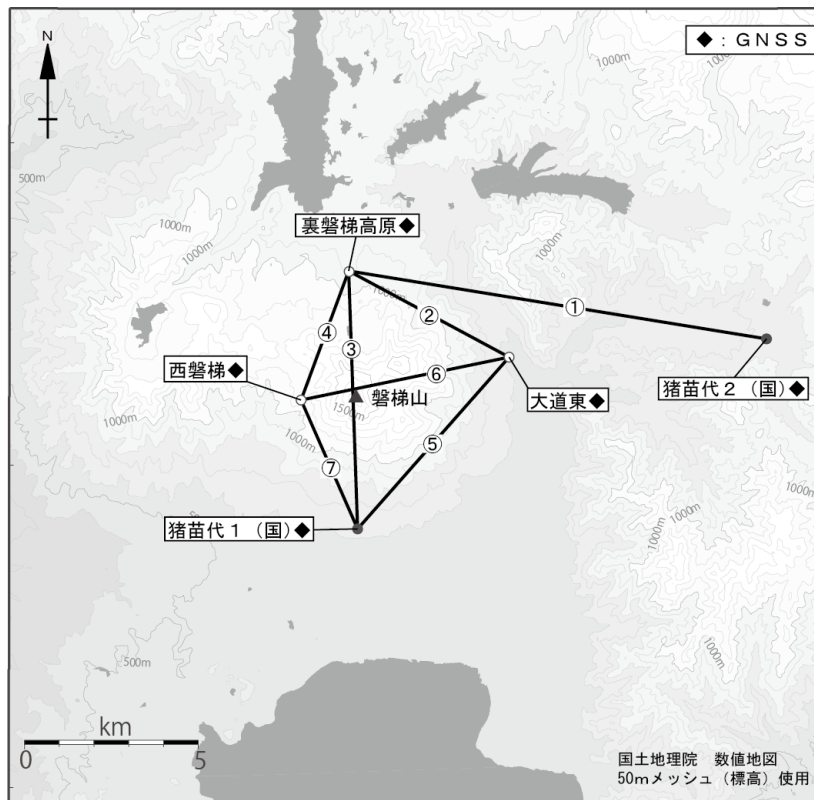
N

◆：GNSS

500m

1000m

1000m

1000m

1000m

1000m

裏磐梯高原◆

①

②

1000m

④

③

西磐梯◆

⑥

磐梯山

大道東◆

猪苗代２（国）◆

1000m

1500m

1000m

⑤

⑦

猪苗代１（国）◆

1000m

1000m

1000m

1000m

500m

km

0

5

国土地理院　数値地図
50mメッシュ（標高）使用